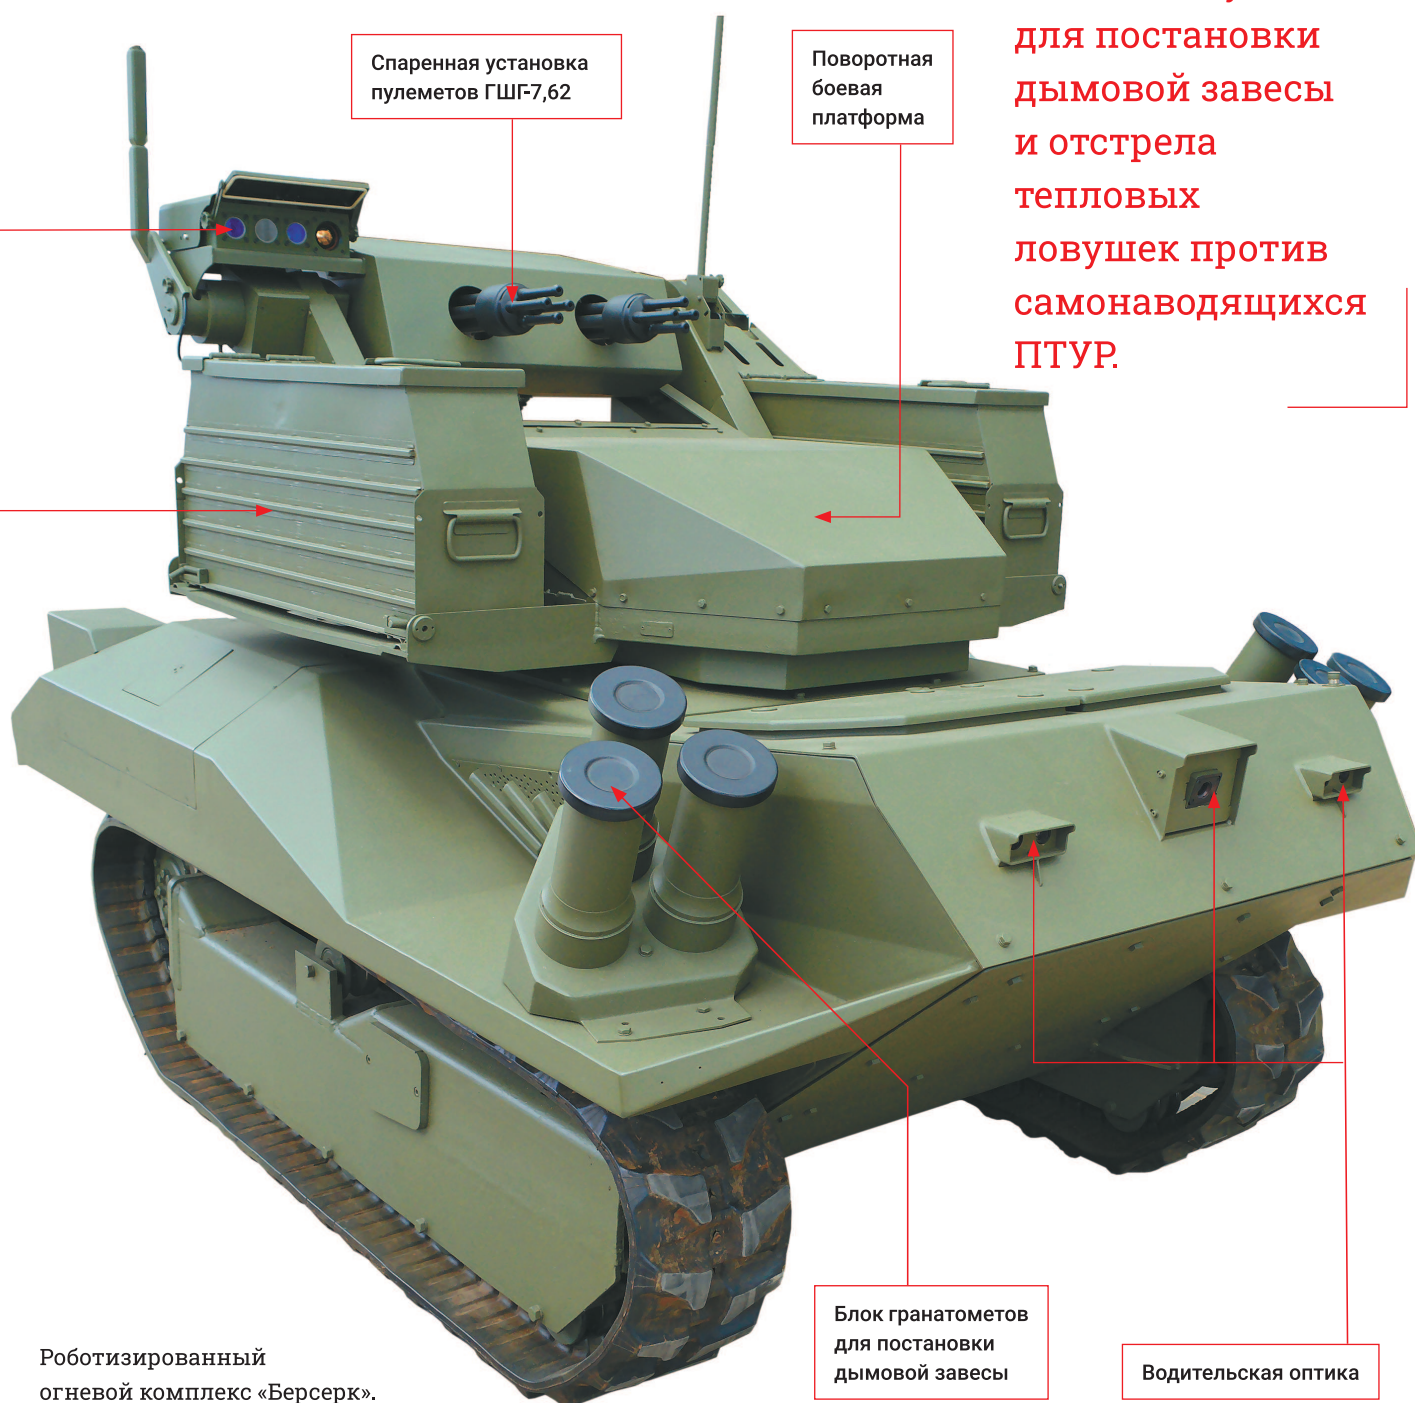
для постановки дымовой завесы и отстрела тепловых ловушек против самонаводящихся ПТУР.

Спаренная установка пулеметов ГШГ-7,62

Поворотная боевая платформа

Блок гранатометов для постановки дымовой завесы

Водительская оптика

Роботизированный огневой комплекс «Берсерк».